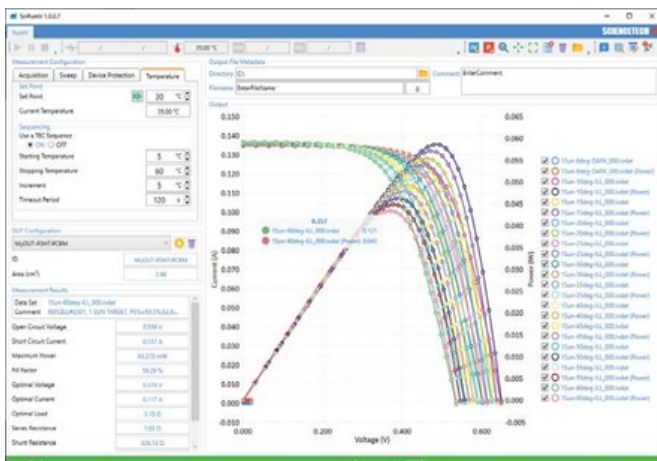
SciRunIV 1.0.0.7

RunIV

20.00 °C

SCIENCETECH

Measurement Configuration

Acquisition | Sweep | Device Protection | Temperature

Set Point

Set Point 20 °C

Current Temperature 19.00 °C

Sequencing

Use a TRC Sequence

ON OFF

Starting Temperature 5 °C

Stopping Temperature 60 °C

Increment 5 °C

Timeout Period 120 s

DUT Configuration

MyDUT-PDHT-PCBM

ID MyDUT-PDHT-PCBM

Area (cm²) 3.90

Measurement Results

Data Set 15um-80deg-IL_000.ivdat

Comment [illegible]

Open Circuit Voltage 0.556 V

Short Circuit Current 0.137 A

Maximum Power 43.270 mW

Fill Factor 59.28 %

Optimal Voltage 0.370 V

Optimal Current 0.117 A

Optimal Load 3.19 Ω

Series Resistance 1.03 Ω

Shunt Resistance 326.53 Ω

Output File Metadata

Directory C:\

Filename EnterFileName 0

Comment EnterComment

Output

0.150
0.140
0.130
0.120
0.110
0.100
0.090
0.080
0.070
0.060
0.050
0.040
0.030
0.020
0.010
0.000
-0.010

Current (A)

0.070
0.065
0.060
0.055
0.050
0.045
0.040
0.035
0.030
0.025
0.020
0.015
0.010
0.005
0.000
-0.005

Power (W)

0.000 0.200 0.400 0.600

Voltage (V)

0.357
15um-80deg-IL_000.ivdat 0.121
15um-80deg-IL_000.ivdat (Power) 0.043

15um-0deg-DARK_000.ivdat
15um-0deg-DARK_000.ivdat (Power)
15um-5deg-IL_000.ivdat
15um-5deg-IL_000.ivdat (Power)
15um-10deg-IL_000.ivdat
15um-10deg-IL_000.ivdat (Power)
15um-15deg-IL_000.ivdat
15um-15deg-IL_000.ivdat (Power)
15um-20deg-IL_000.ivdat
15um-20deg-IL_000.ivdat (Power)
15um-25deg-IL_000.ivdat
15um-25deg-IL_000.ivdat (Power)
15um-30deg-IL_000.ivdat
15um-30deg-IL_000.ivdat (Power)
15um-35deg-IL_000.ivdat
15um-35deg-IL_000.ivdat (Power)
15um-40deg-IL_000.ivdat
15um-40deg-IL_000.ivdat (Power)
15um-45deg-IL_000.ivdat
15um-45deg-IL_000.ivdat (Power)
15um-50deg-IL_000.ivdat
15um-50deg-IL_000.ivdat (Power)
15um-55deg-IL_000.ivdat
15um-55deg-IL_000.ivdat (Power)
15um-60deg-IL_000.ivdat
15um-60deg-IL_000.ivdat (Power)